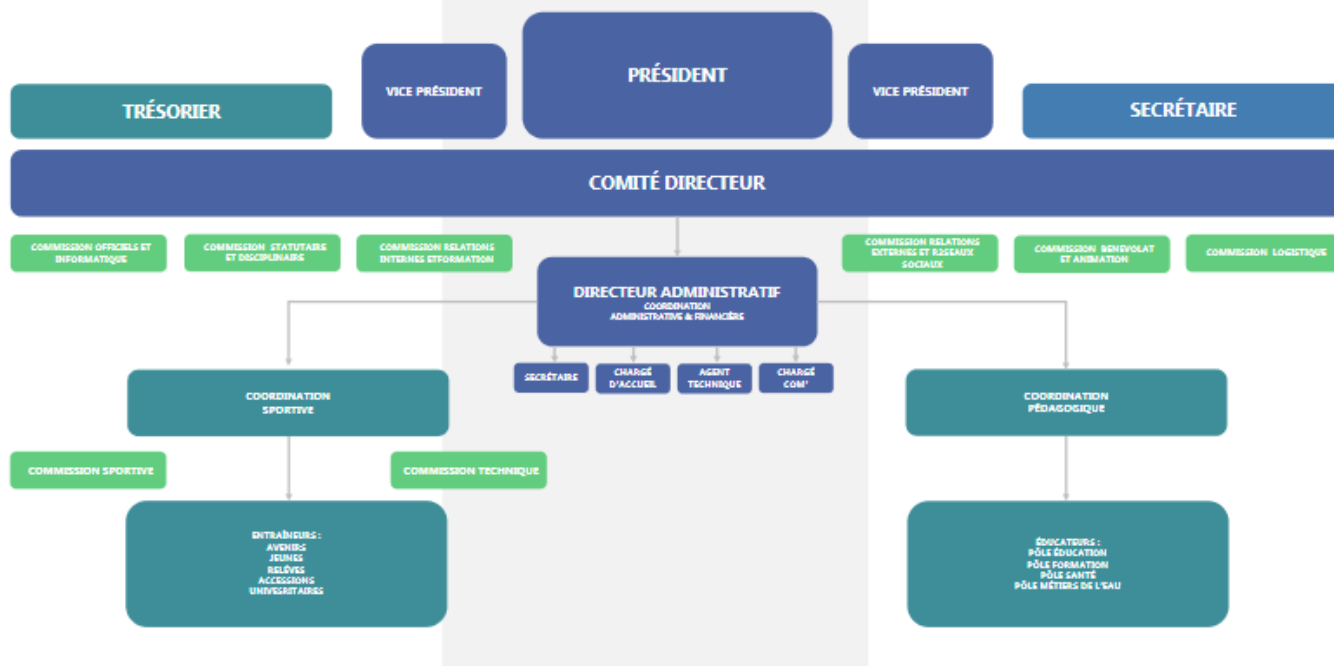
VICE PRÉSIDENT

PRÉSIDENT

VICE PRÉSIDENT

TRÉSORIER

SECRÉTAIRE

COMITÉ DIRECTEUR

COMMISSION OFFICIELS ET INFORMATIQUE

COMMISSION STATUTAIRE ET DISCIPLINAIRE

COMMISSION RELATIONS INTERNES ETFORMATION

COMMISSION RELATIONS EXTERNES ET RESEAUX SOCIAUX

COMMISSION BENEVOLAT ET ANIMATION

COMMISSION LOGISTIQUE

DIRECTEUR ADMINISTRATIF
COORDINATION ADMINISTRATIVE & FINANCIÈRE

SECRÉTAIRE

CHARGÉ D'ACCUEIL

AGENT TECHNIQUE

CHARGÉ COM'

COORDINATION SPORTIVE

COORDINATION PÉDAGOGIQUE

COMMISSION SPORTIVE

COMMISSION TECHNIQUE

ENTRAÎNEURS :
AVENIRS
JEUNES
RELÈVES
ACCESSIONS
UNIVERSITAIRES

ÉDUCATEURS :
PÔLE ÉDUCATION
PÔLE FORMATION
PÔLE SANTÉ
PÔLE MÉTIERS DE L'EAU